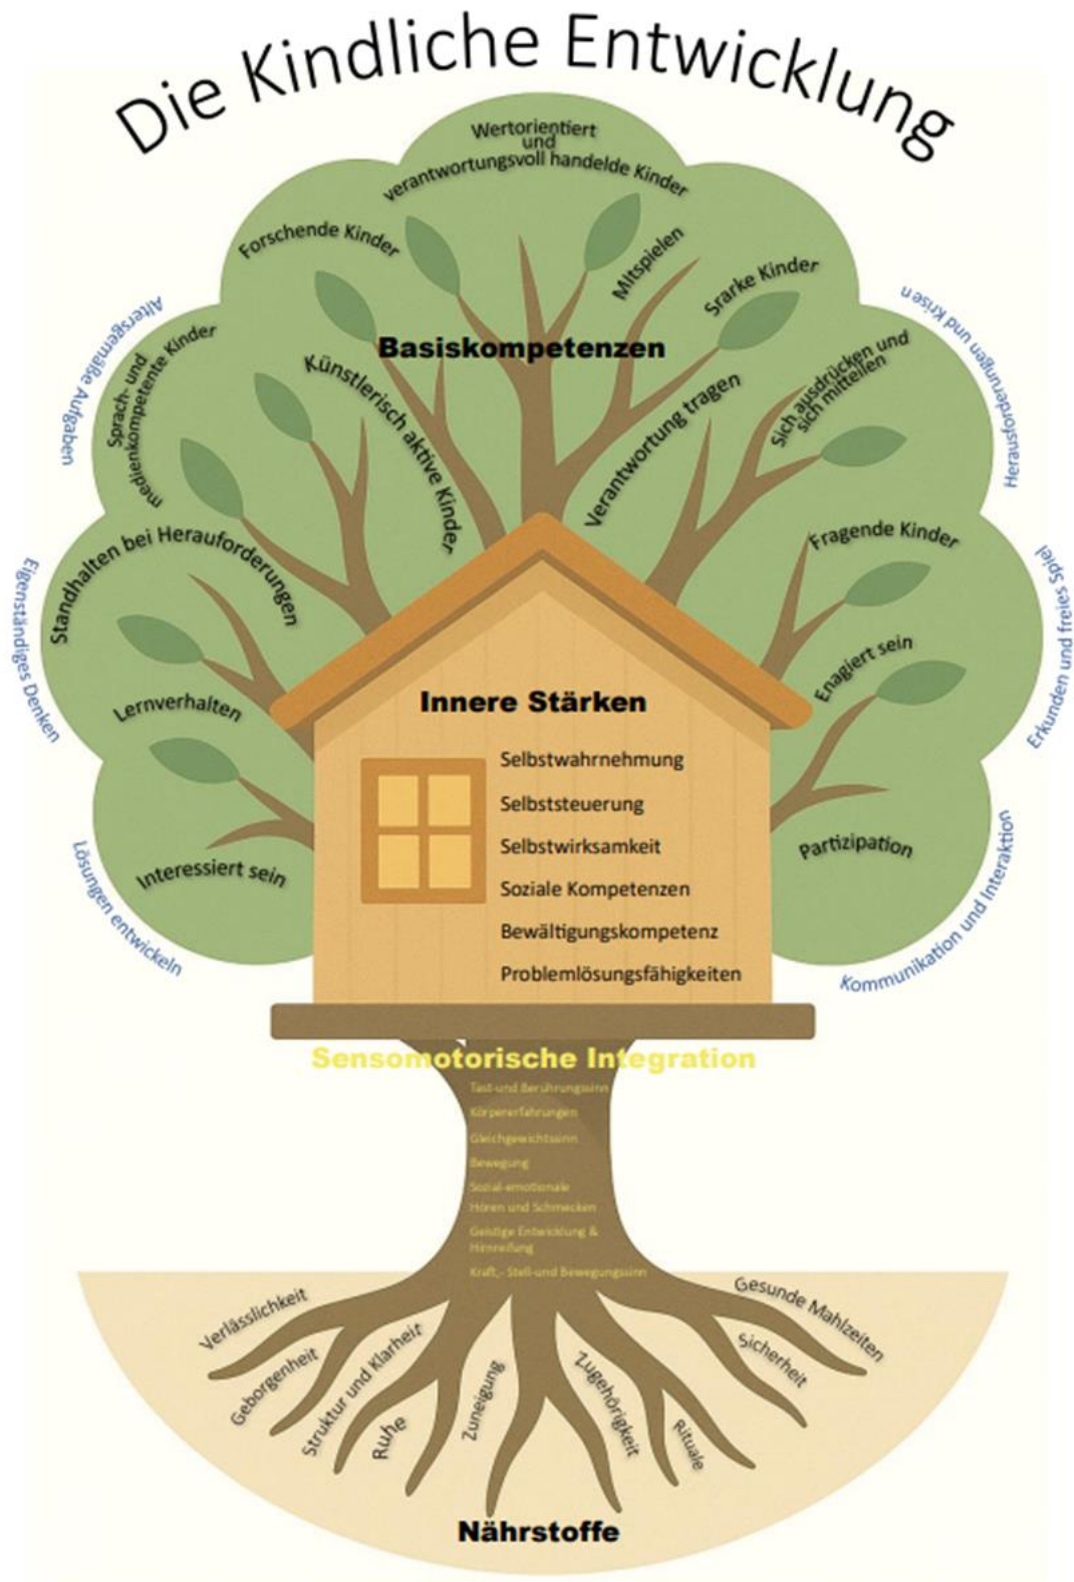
Die Kindliche Entwicklung

Wertorientiert und verantwortungsvoll handelde Kinder

Forschende Kinder

Mitspielen

Srarke Kinder

Basiskompetenzen

Altersgemäße Aufgaben

Sprach- und medienkompetente Kinder

Künstlerisch aktive Kinder

Verantwortung tragen

Sich ausdrücken und sich mitteilen

Herausforderungen und Krisen

Standhalten bei Herauforderungen

Fragende Kinder

Eigenständiges Denken

Erkunden und freies Spiel

Enagiert sein

Lernverhalten

Innere Stärken

Selbstwahrnehmung
Selbststeuerung
Selbstwirksamkeit
Soziale Kompetenzen
Bewältigungskompetenz
Problemlösungsfähigkeiten

Partizipation

Interessiert sein

Lösungen entwickeln

Kommunikation und Interaktion

Sensomotorische Integration

Tast-und Berührungssinn
Körpererfahrungen
Gleichgewichtssinn
Bewegung
Sozial-emotionale
Hören und Schmecken
Geistige Entwicklung & Hirnreifung
Kraft,- Stell-und Bewegungssinn

Verlässlichkeit

Geborgenheit

Struktur und Klarheit

Ruhe

Zuneigung

Zugehörigkeit

Rituale

Sicherheit

Gesunde Mahlzeiten

Nährstoffe